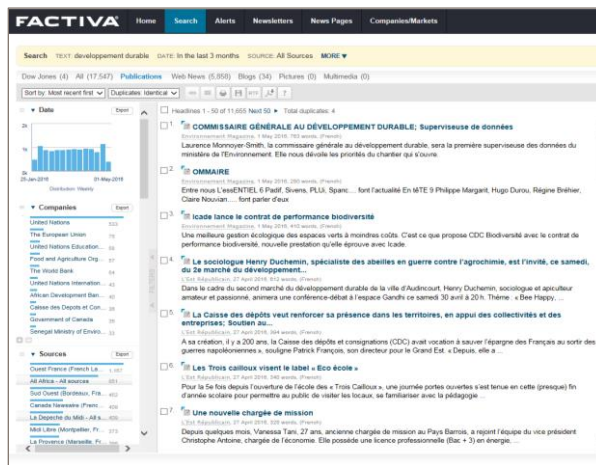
FACTIVA Home Search Alerts Newsletters News Pages Companies/Markets

Search TEXT: developpement durable DATE: In the last 3 months SOURCE: All Sources MORE ▼

Dow Jones (4) All (17,547) Publications Web News (5,858) Blogs (34) Pictures (0) Multimedia (0)

Sort by: Most recent first ▼ Duplicates: Identical ▼

▼ Date Export

25
0
29-Jan-2016 29-Mar-2016
Distribution: Weekly

▼ Companies Export

United Nations
The European Union
United Nations Education...
Food and Agriculture Org...
The World Bank
United Nations Internation...
African Development Ban...
Caisse des Depots et Con...
Government of Canada
Senegal Ministry of Enviro...

▼ Sources Export

Ouest France (French La...
All Africa - All sources
Sud Ouest (Bordeaux, Fra...
Canada Newswire (Frenc...
Le Dauphiné Libéré (Fra...
Midi Libre (Montpellier, Fr...
La Provence (Marseille, Fr...

Headlines 1 - 50 of 11,665 Next 50 ▸ Total duplicates: 4

1. COMMISSAIRE GÉNÉRALE AU DÉVELOPPEMENT DURABLE; Superviseuse de données
Environnement Magazine, 1 May 2016, 763 words, (French)
Laurence Monnoyer-Smith, la commissaire générale au développement durable, sera la première superviseuse des données du ministère de l'Environnement. Elle nous dévoile les priorités du chantier qui s'ouvre.

2. OMMAIRE
Environnement Magazine, 1 May 2016, 300 words, (French)
Entre nous L'essENTIEL 6 Padif, Sivens, PLUi, Spanc.... font l'actualité En tête 9 Philippe Margant, Hugo Durou, Régine Bréhier, Claire Nouvian..... font parler d'eux

3. Icade lance le contrat de performance biodiversité
Environnement Magazine, 1 May 2016, 410 words, (French)
Une meilleure gestion écologique des espaces verts à moindres coûts. C'est ce que propose CDC Biodiversité avec le contrat de performance biodiversité, nouvelle prestation qu'elle éprouve avec Icade.

4. Le sociologue Henry Duchemin, spécialiste des abeilles en guerre contre l'agrochimie, est l'invité, ce samedi, du 2e marché du développement...
L'Est Républicain, 27 April 2016, 512 words, (French)
Dans le cadre du second marché du développement durable de la ville d'Audincourt, Henry Duchemin, sociologue et apiculteur amateur et passionné, anime une conférence-débat à l'espace Gandhi ce samedi 30 avril à 20 h. Thème : « Bee Happy, ...

5. La Caisse des dépôts veut renforcer sa présence dans les territoires, en appui des collectivités et des entreprises; Soutien au...
L'Est Républicain, 27 April 2016, 394 words, (French)
A sa création, il y a 200 ans, la Caisse des dépôts et consignations (CDC) avait vocation à sauver l'épargne des Français au sortir des guerres napoléoniennes », souligne Patrick François, son directeur pour le Grand Est. « Depuis, elle a ...

6. Les Trois cailloux visent le label « Eco école »
L'Est Républicain, 27 April 2016, 340 words, (French)
Pour la 5e fois depuis l'ouverture de l'école des « Trois Cailloux », une journée portes ouvertes s'est tenue en cette (presque) fin d'année scolaire pour permettre au public de visiter les locaux, se familiariser avec la pédagogie ...

7. Une nouvelle chargée de mission
L'Est Républicain, 27 April 2016, 328 words, (French)
Depuis quelques mois, Vanessa Tani, 27 ans, ancienne chargée de mission au Pays Barrois, a rejoint l'équipe du vice président Christophe Antoine, chargée de l'économie. Elle possède une licence professionnelle (Bac + 3) en énergie, ...